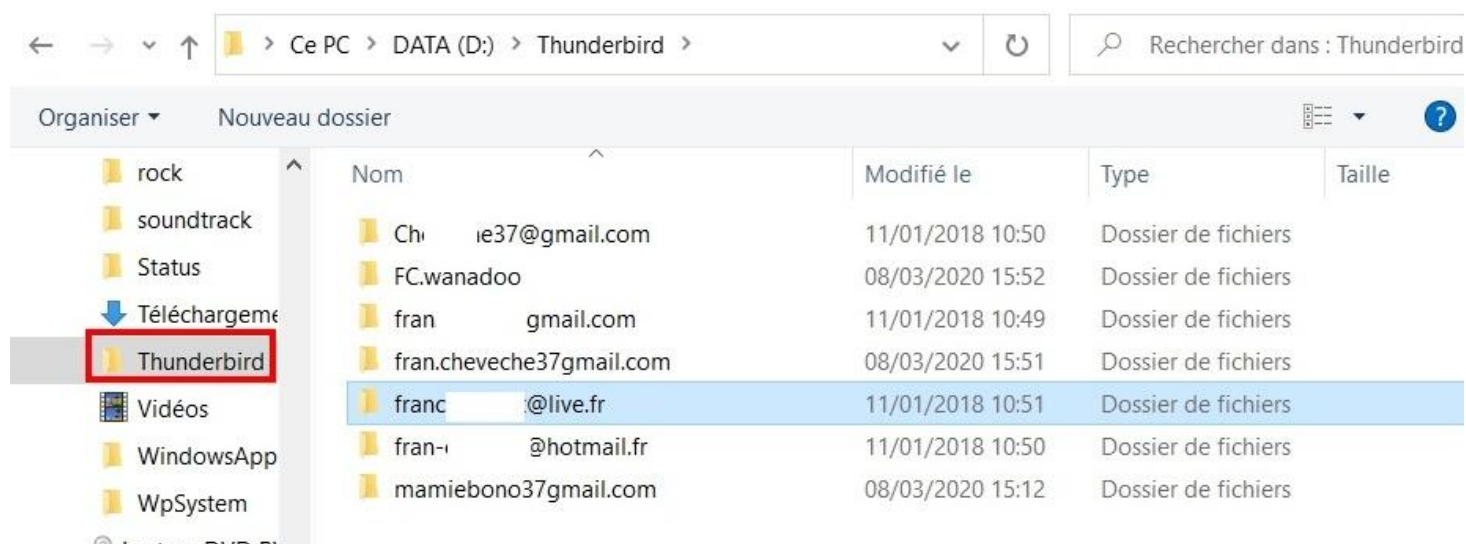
Ce PC > DATA (D:) > Thunderbird >

Rechercher dans : Thunderbird

Organiser ▾ Nouveau dossier

rock
soundtrack
Status
Téléchargeme
Thunderbird
Vidéos
WindowsApp
WpSystem

| Nom | Modifié le | Type | Taille |
|---|---|---|---|
| Ch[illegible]e37@gmail.com | 11/01/2018 10:50 | Dossier de fichiers | |
| FC.wanadoo | 08/03/2020 15:52 | Dossier de fichiers | |
| fran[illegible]gmail.com | 11/01/2018 10:49 | Dossier de fichiers | |
| fran.cheveche37gmail.com | 08/03/2020 15:51 | Dossier de fichiers | |
| franc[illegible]@live.fr | 11/01/2018 10:51 | Dossier de fichiers | |
| fran-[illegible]@hotmail.fr | 11/01/2018 10:50 | Dossier de fichiers | |
| mamiebono37gmail.com | 08/03/2020 15:12 | Dossier de fichiers | |